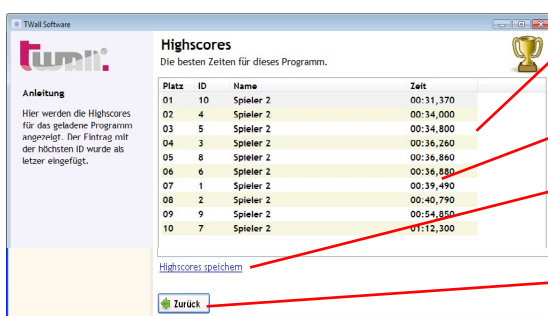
TWall Software

twall®

Anleitung

Hier werden die Highscores für das geladene Programm angezeigt. Der Eintrag mit der höchsten ID wurde als letzer eingefügt.

Highscores

Die besten Zeiten für dieses Programm.

| Platz | ID | Name | Zeit |
|---|---|---|---|
| 01 | 10 | Spieler 2 | 00:31,370 |
| 02 | 4 | Spieler 2 | 00:34,000 |
| 03 | 5 | Spieler 2 | 00:34,800 |
| 04 | 3 | Spieler 2 | 00:36,260 |
| 05 | 8 | Spieler 2 | 00:36,860 |
| 06 | 6 | Spieler 2 | 00:36,880 |
| 07 | 1 | Spieler 2 | 00:39,490 |
| 08 | 2 | Spieler 2 | 00:40,790 |
| 09 | 9 | Spieler 2 | 00:54,850 |
| 10 | 7 | Spieler 2 | 01:12,300 |

Highscores speichern

Zurück